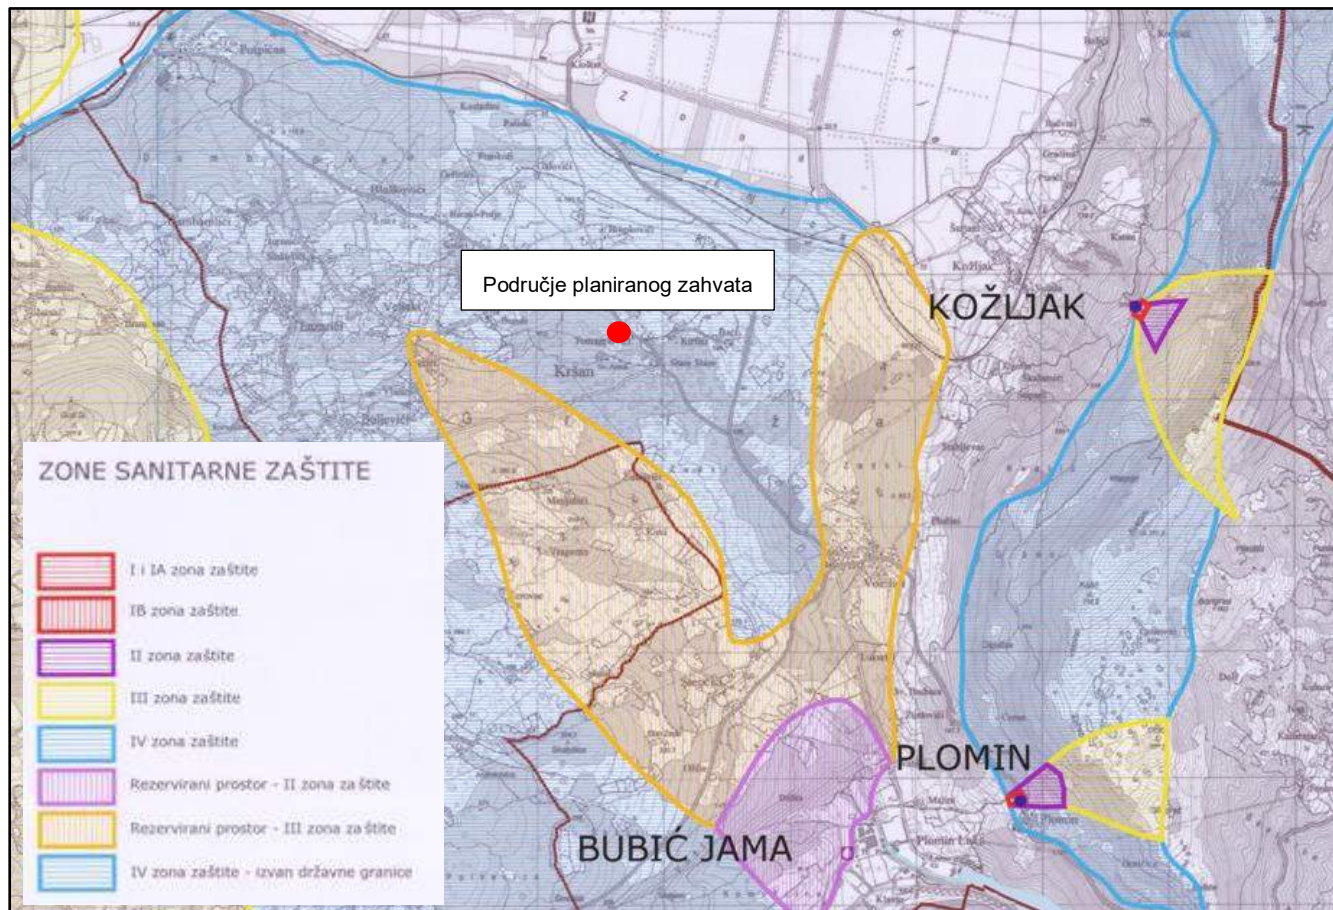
Područje planiranog zahvata

KOŽLJAK

ZONE SANITARNE ZAŠTITE

I i IA zona zaštite

IB zona zaštite

II zona zaštite

III zona zaštite

IV zona zaštite

Rezervirani prostor - II zona za štite

Rezervirani prostor - III zona za štite

IV zona zaštite - izvan državne granice

PLOMIN

BUBIĆ JAMA

Kršan